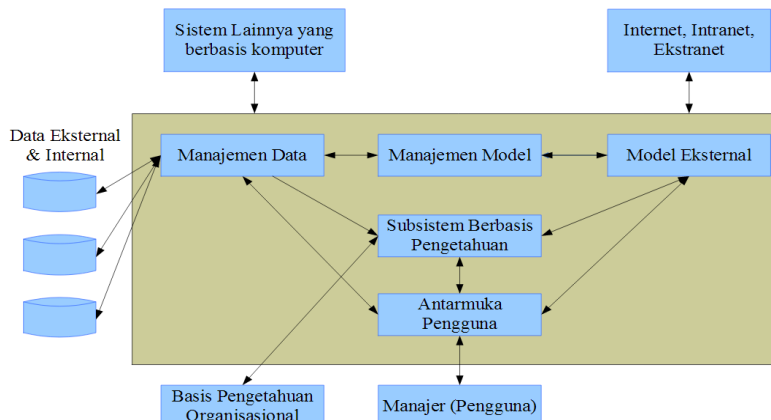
Sistem Lainnya yang berbasis komputer

Internet, Intranet, Ekstranet

Data Eksternal & Internal

Manajemen Data

Manajemen Model

Model Eksternal

Subsistem Berbasis Pengetahuan

Antarmuka Pengguna

Basis Pengetahuan Organisasional

Manajer (Pengguna)